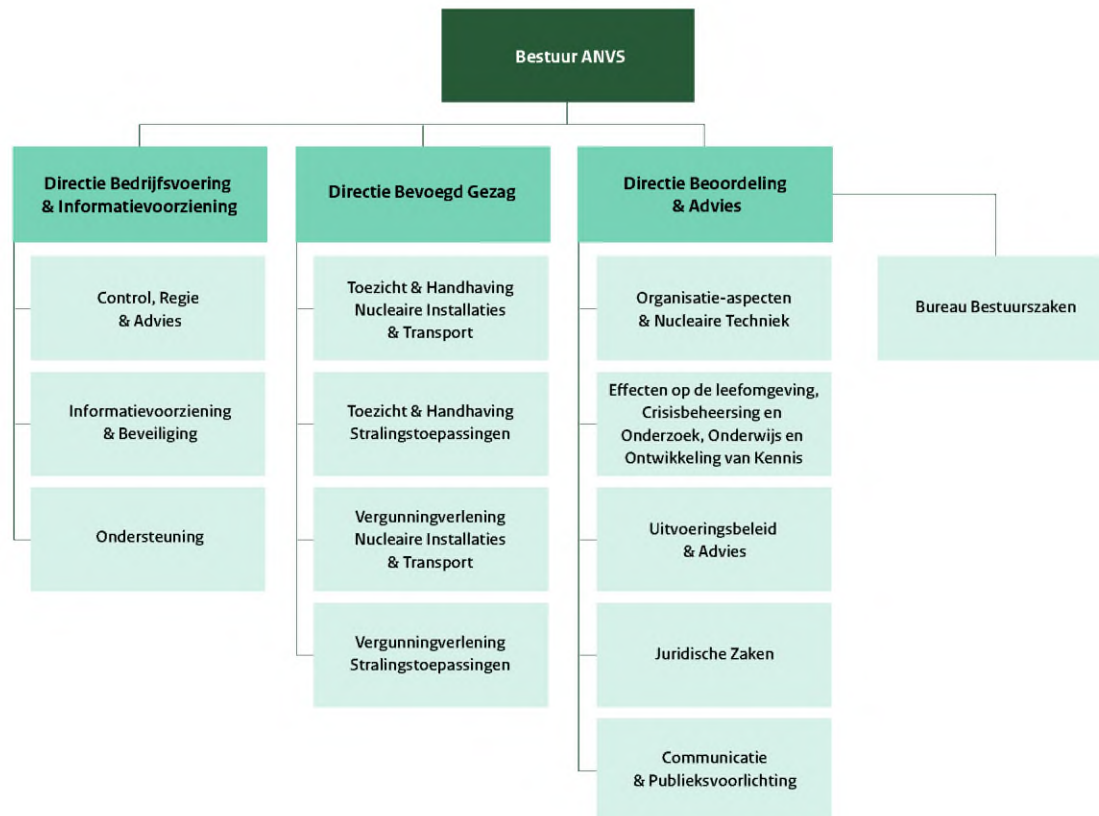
Bestuur ANVS

Directie Bedrijfsvoering & Informatievoorziening

Control, Regie & Advies

Informatievoorziening & Beveiliging

Ondersteuning

Directie Bevoegd Gezag

Toezicht & Handhaving Nucleaire Installaties & Transport

Toezicht & Handhaving Stralingstoepassingen

Vergunningverlening Nucleaire Installaties & Transport

Vergunningverlening Stralingstoepassingen

Directie Beoordeling & Advies

Organisatie-aspecten & Nucleaire Techniek

Effecten op de leefomgeving, Crisisbeheersing en Onderzoek, Onderwijs en Ontwikkeling van Kennis

Uitvoeringsbeleid & Advies

Juridische Zaken

Communicatie & Publieksvoorlichting

Bureau Bestuurszaken